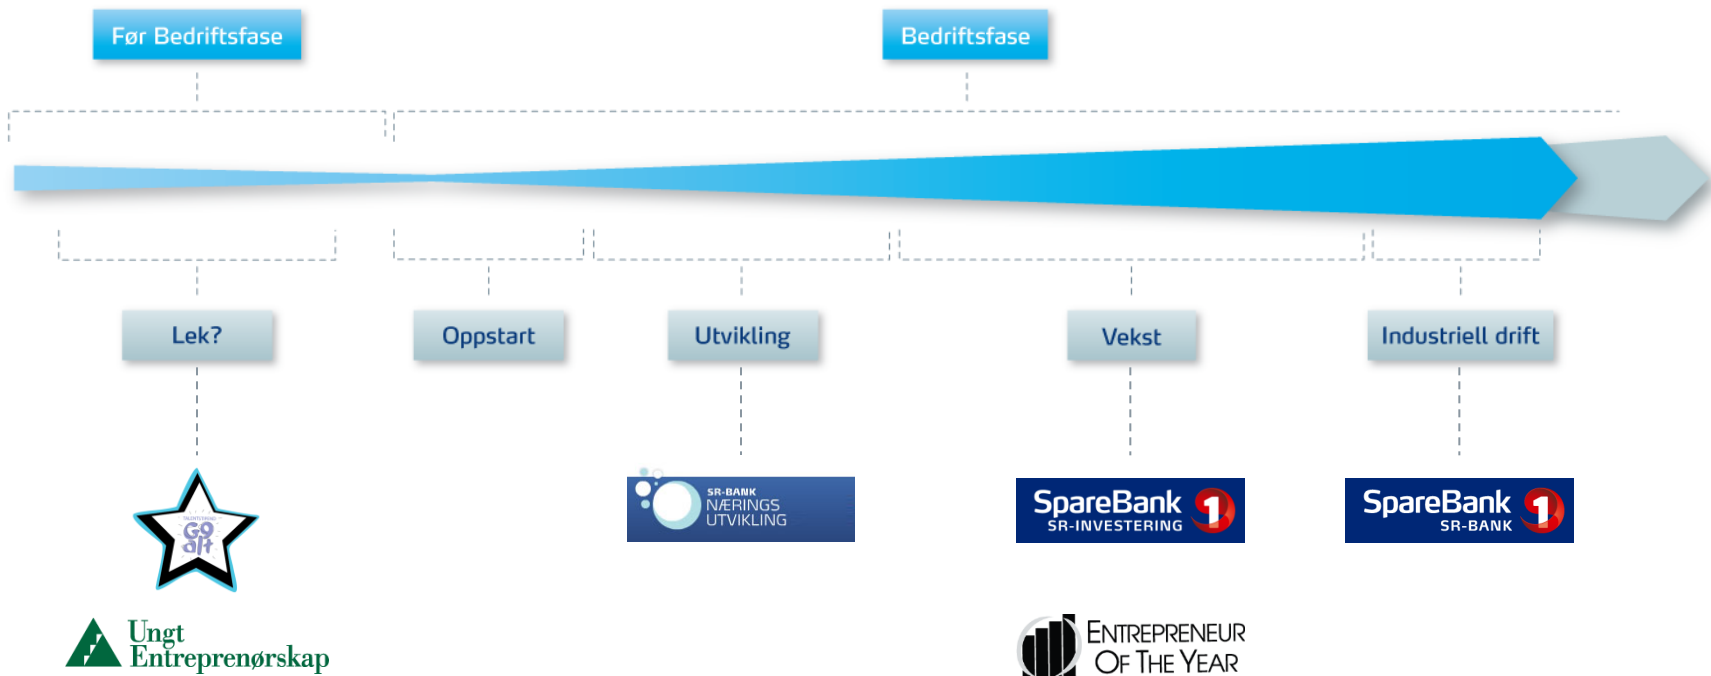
Før Bedriftsfase

Bedriftsfase

Lek?

Oppstart

Utvikling

Vekst

Industriell drift

Go dit

SR-BANK NÆRINGS UTVIKLING

SpareBank 1 SR-INVESTERING

SpareBank 1 SR-BANK

Ungt Entreprenørskap

ENTREPRENEUR OF THE YEAR